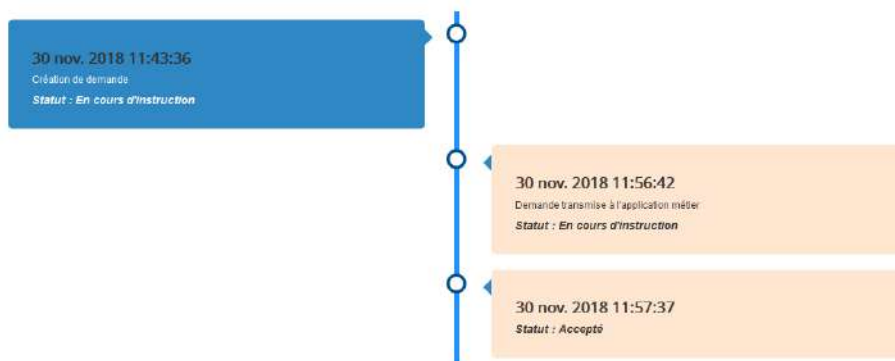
30 nov. 2018 11:43:36
Création de demande
Statut : En cours d'instruction

30 nov. 2018 11:56:42
Demande transmise à l'application métier
Statut : En cours d'instruction

30 nov. 2018 11:57:37
Statut : Accepté